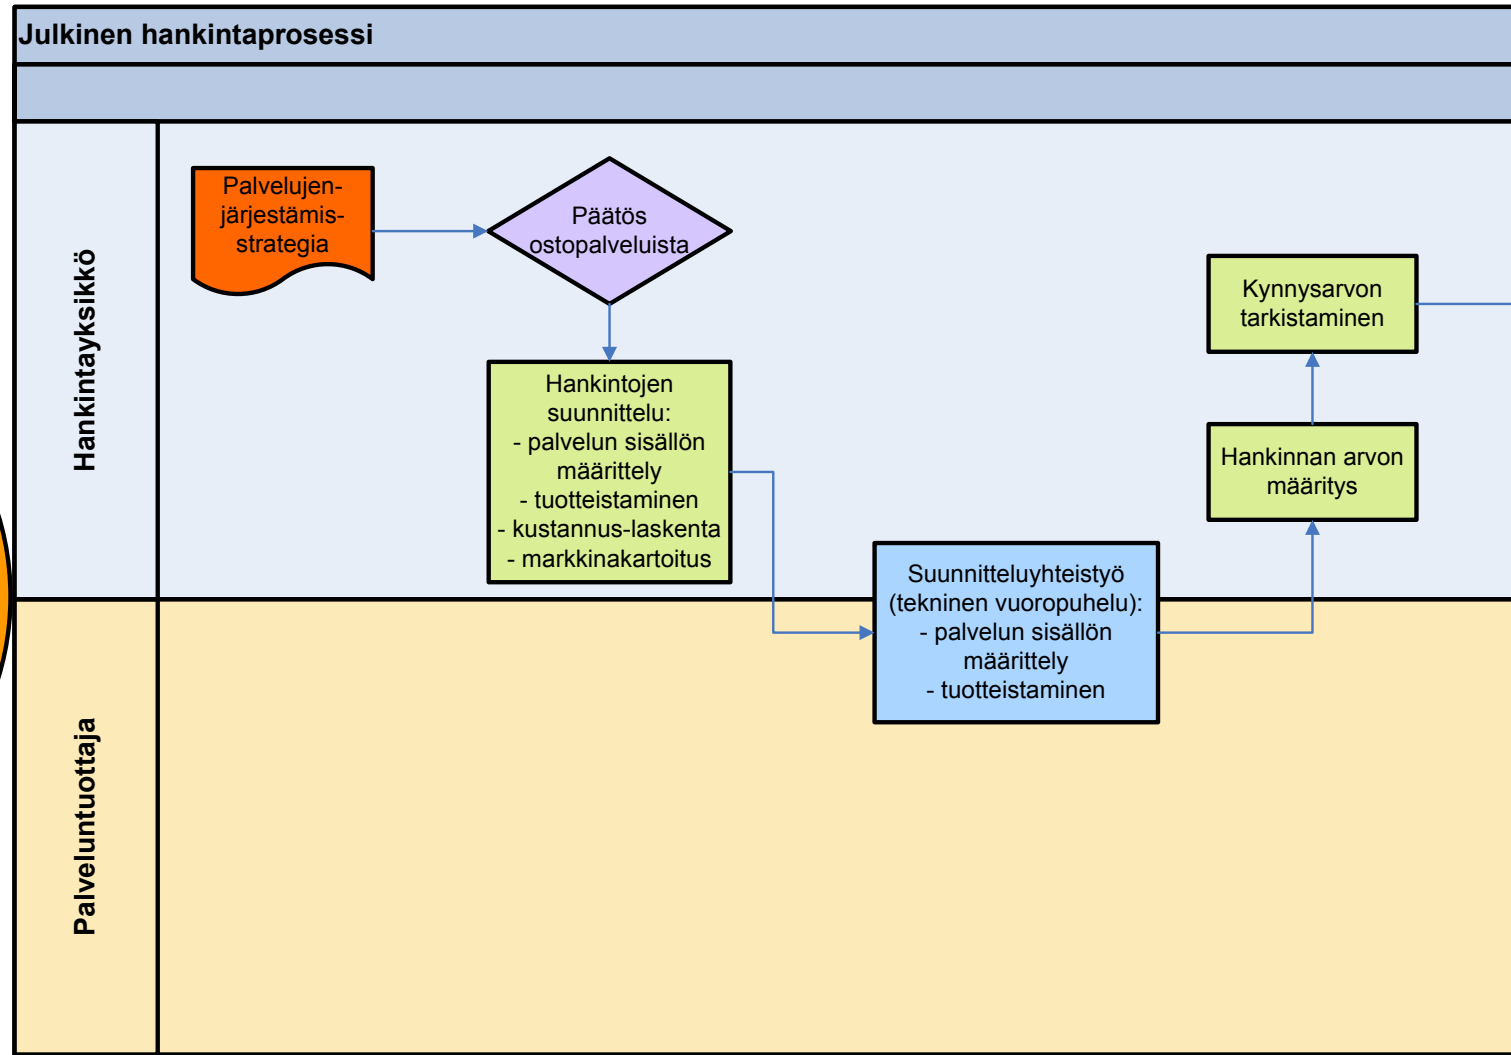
Julkinen hankintaprosessi

Hankintayksikkö

Palvelujen-järjestämis-strategia

Päätös ostopalveluista

Hankintojen suunnittelu:
- palvelun sisällön määrittely
- tuotteistaminen
- kustannus-laskenta
- markkinakartoitus

Suunnitteluyhteistyö (tekninen vuoropuhelu):
- palvelun sisällön määrittely
- tuotteistaminen

Hankinnan arvon määritys

Kynnysarvon tarkistaminen

Palveluntuottaja